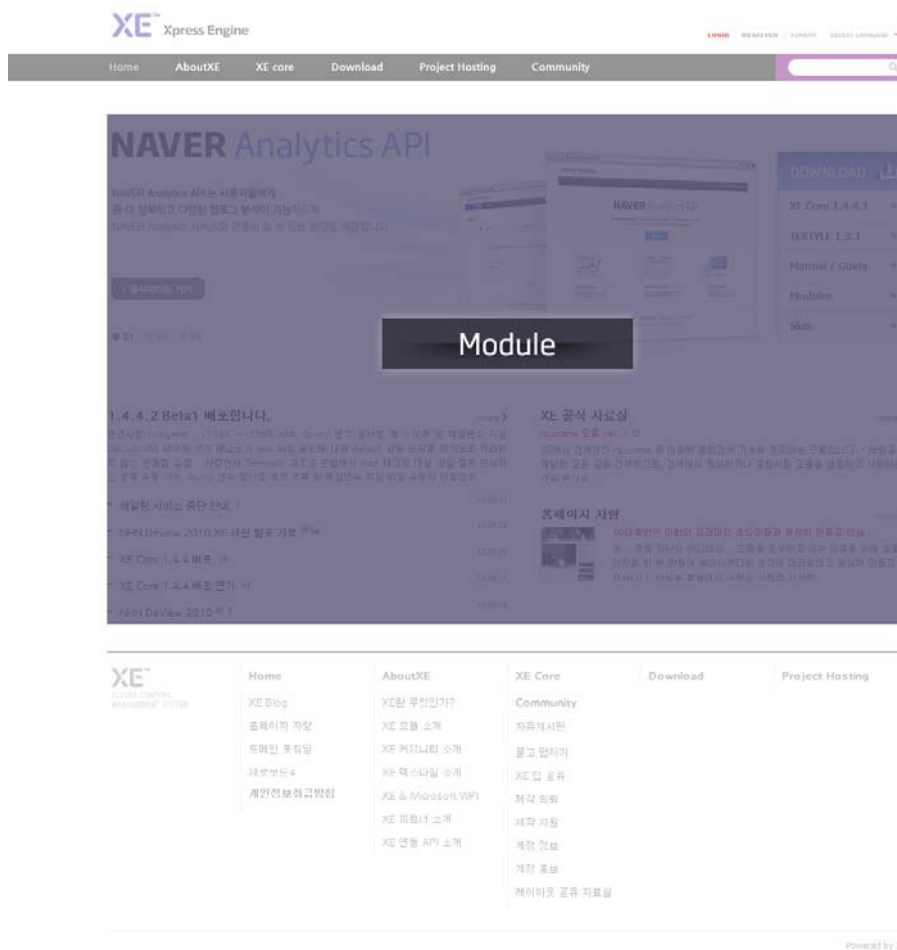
XE Xpress Engine

LOGIN | REGISTER | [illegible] | SELECT LANGUAGE

Home AboutXE XE core Download Project Hosting Community

NAVER Analytics API

NAVER Analytics API는 사용자들에게
좀 더 정확하고 다양한 웹로그 분석이 가능하도록
NAVER Analytics 서비스와 연동이 될 수 있는 환경을 제공합니다.

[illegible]

DOWNLOAD

XE Core 1.4.4.1

TEXTYLE 1.3.1

Manual / Guide

Modules

Skin

Module

1.4.4.2 Beta1 배포입니다.

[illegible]

해밀턴 서비스 중단 안내

NHN Deview 2010 XE 세션 발표 자료

XE Core 1.4.4 배포

XE Core 1.4.4 배포 연기

NHN DeView 2010

XE 공식 사료실

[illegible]

홈페이지 자랑

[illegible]

XE

Home
XE Blog
홈페이지 자랑
두메인 호스팅
제로보드4
개인정보취급방침

AboutXE
XE란 무엇인가?
XE 모듈 소개
XE 커뮤니티 소개
XE 텍스타일 소개
XE & Microsoft WPI
XE 파트너 소개
XE 연동 API 소개

XE Core
Community
자유게시판
묻고 답하기
XE 팁 공유
제작 의뢰
제작 지원
개발 정보
개발 홍보
레이아웃 공유 자료실

Download

Project Hosting

Powered by